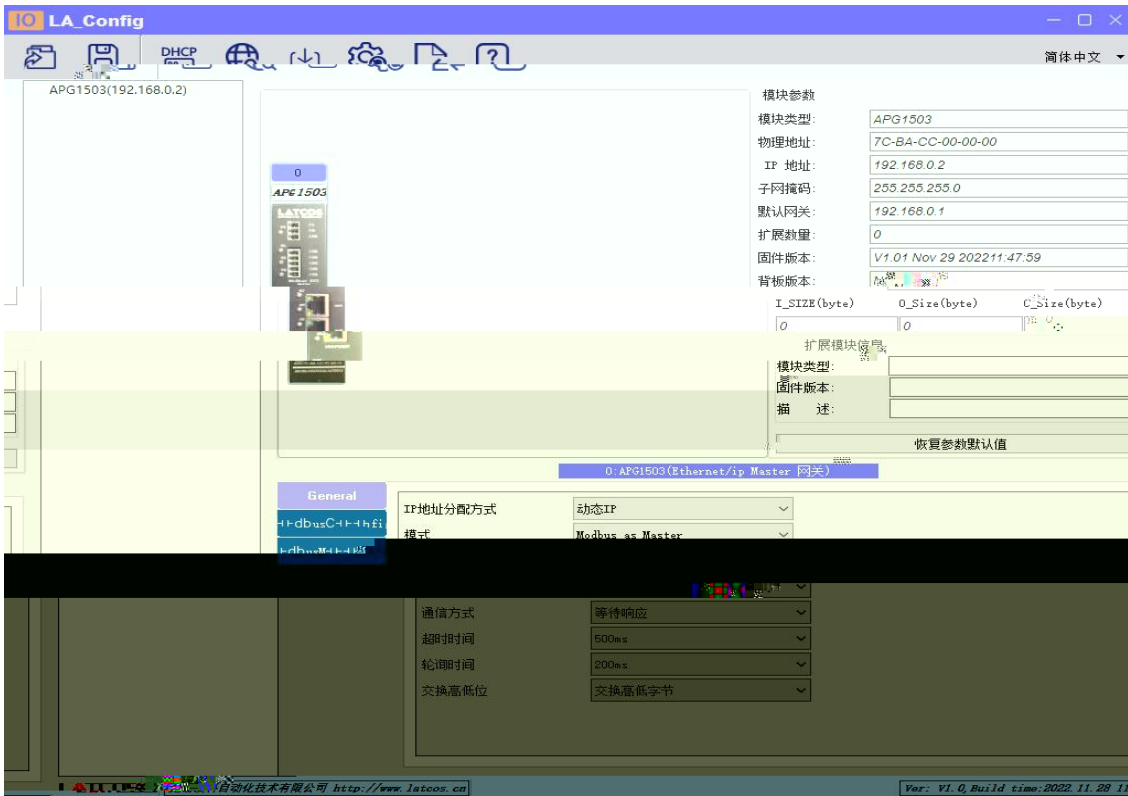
IO LA_Config

DHCP

简体中文

APG1503(192.168.0.2)

0
APG1503
LATCOS

模块参数
模块类型: APG1503
物理地址: 7C-BA-CC-00-00-00
IP 地址: 192.168.0.2
子网掩码: 255.255.255.0
默认网关: 192.168.0.1
扩展数量: 0
固件版本: V1.01 Nov 29 202211:47:59
背板版本: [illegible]

| I_SIZE(byte) | O_Size(byte) | C_Size(byte) |
|---|---|---|
| 0 | 0 | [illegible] |

扩展模块信息
模块类型:
固件版本:
描 述:

恢复参数默认值

0:APG1503(Ethernet/ip Master 网关)

General
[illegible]dbusC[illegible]fi
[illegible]dbusM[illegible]

IP地址分配方式 动态IP
模式 Modbus as Master

通信方式 等待响应
超时时间 500ms
轮询时间 200ms
交换高低位 交换高低字节

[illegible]自动化技术有限公司 http://www.latcos.cn

Ver: V1.0,Build time:2022.11.28 1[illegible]